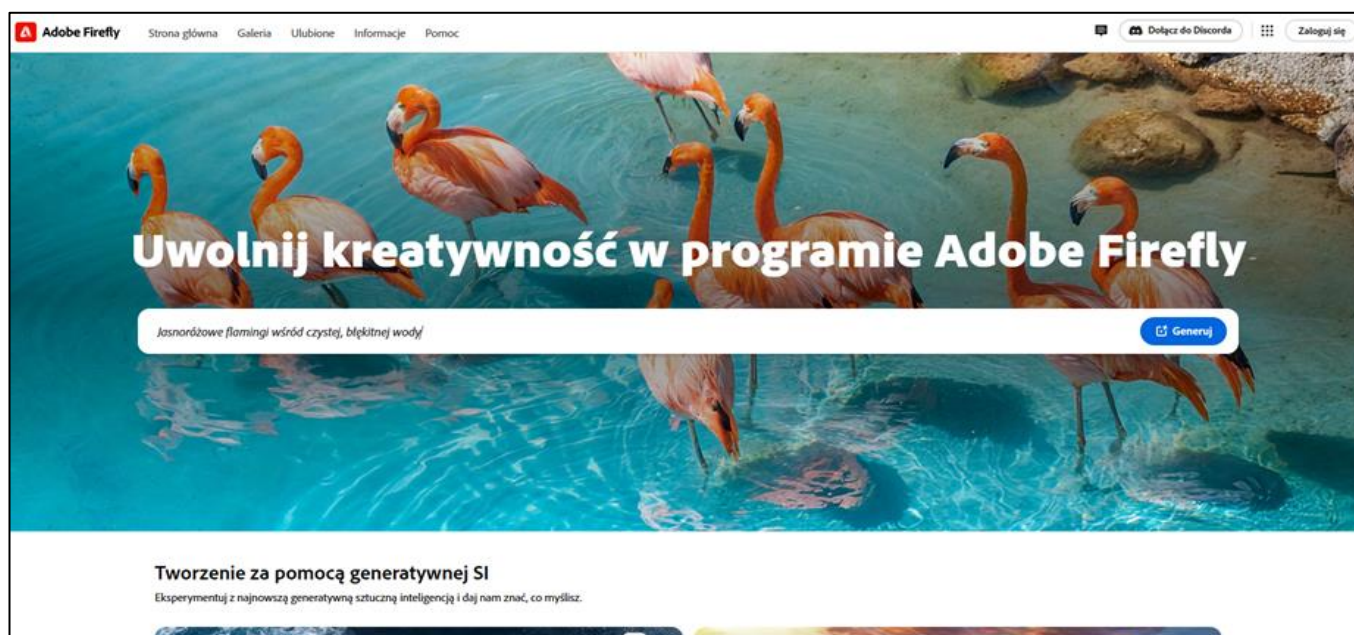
Adobe Firefly Strona główna Galeria Ulubione Informacje Pomoc

Dołącz do Discorda Zaloguj się

Uwolnij kreatywność w programie Adobe Firefly

Jasnoróżowe flamingi wśród czystej, błękitnej wody

Generuj

Tworzenie za pomocą generatywnej SI

Eksperymentuj z najnowszą generatywną sztuczną inteligencją i daj nam znać, co myślisz.